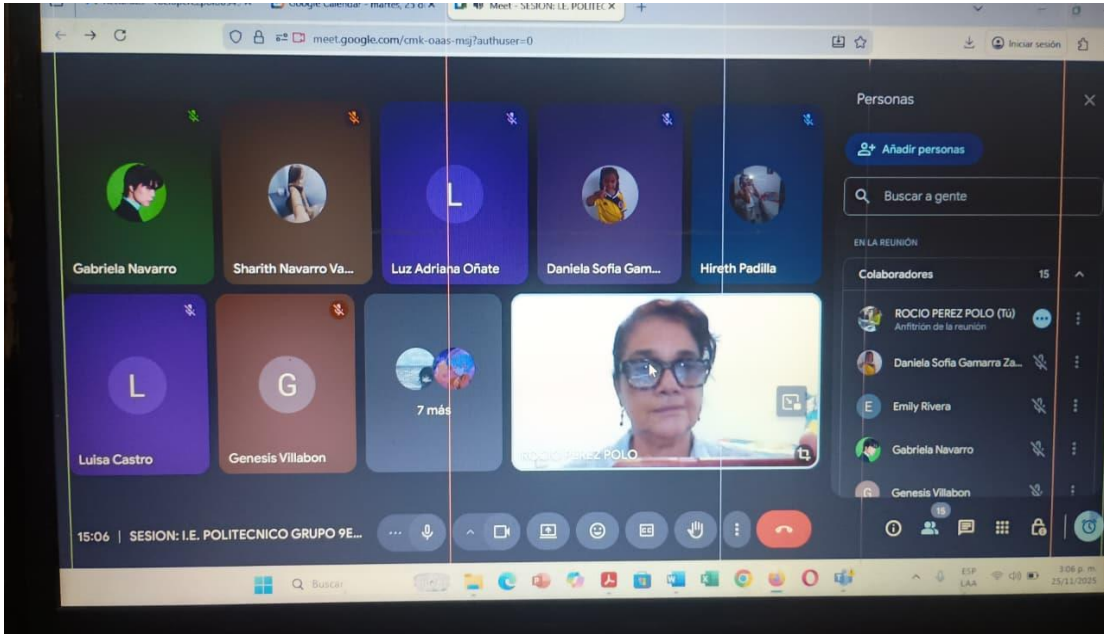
Google Calendar - martes, 25 d: ✕
Meet - SESION: I.E. POLITEC ✕
meet.google.com/cmk-oaas-msj?authuser=0
Iniciar sesión

Gabriela Navarro
Sharith Navarro Va...
L
Luz Adriana Oñate
Daniela Sofia Gam...
Hireth Padilla
L
Luisa Castro
G
Genesis Villabon
7 más
ROCIO PEREZ POLO

Personas
Añadir personas
Buscar a gente
EN LA REUNIÓN
Colaboradores 15
ROCIO PEREZ POLO (Tú)
Anfitrión de la reunión
Daniela Sofia Gamarra Za...
E Emily Rivera
Gabriela Navarro
G Genesis Villabon

15:06 | SESION: I.E. POLITECNICO GRUPO 9E...
15

Buscar
ESP LAA
3:06 p. m.
25/11/2025